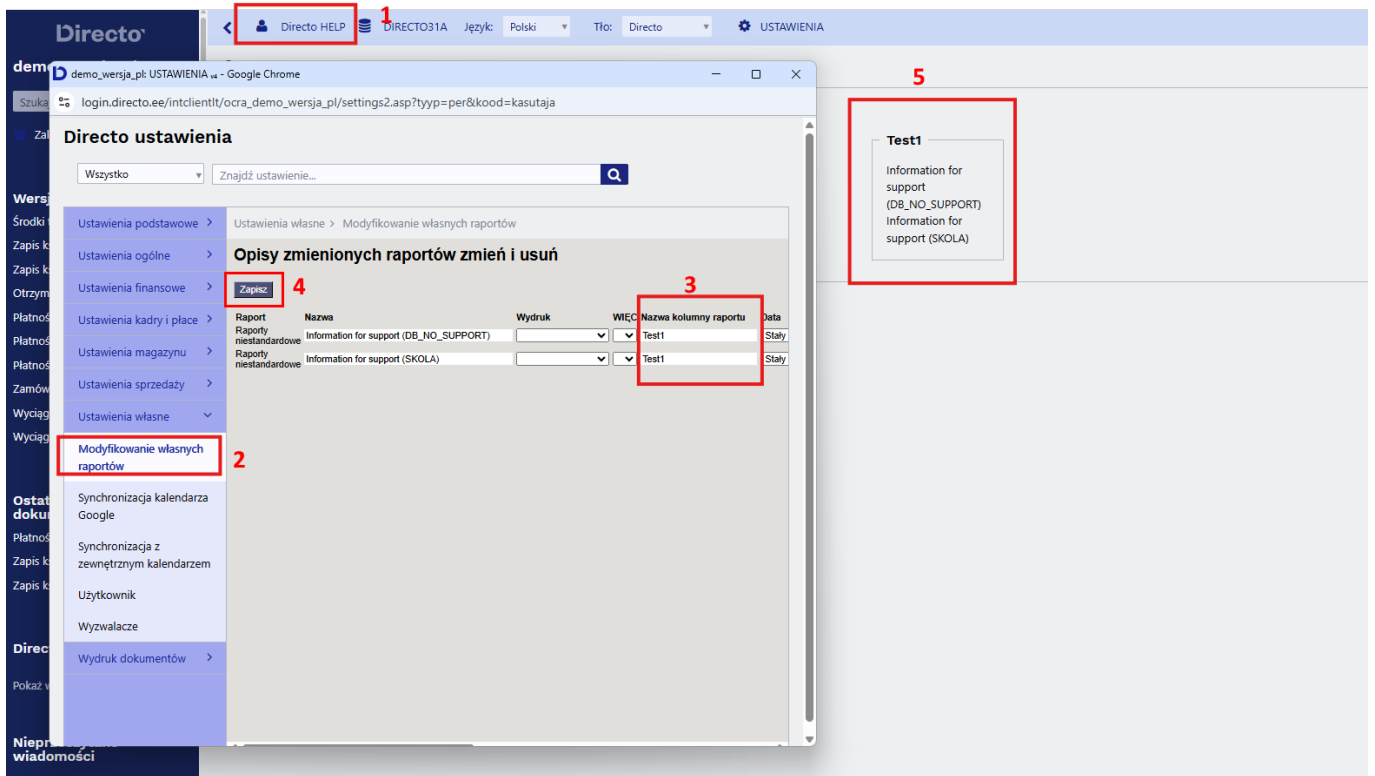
Directo

Directo HELP 1 DIRECTO31A Język: Polski Tło: Directo USTAWIENIA

demo_wersja_pl: USTAWIENIA - Google Chrome

login.directo.ee/intclientlt/ocra_demo_wersja_pl/settings2.asp?tyyp=per&kood=kasutaja

Directo ustawienia

Wszystko

Znajdź ustawienie...

Ustawienia podstawowe

Ustawienia ogólne

Ustawienia finansowe

Ustawienia kadry i płace

Ustawienia magazynu

Ustawienia sprzedaży

Ustawienia własne

Modyfikowanie własnych raportów 2

Synchronizacja kalendarza Google

Synchronizacja z zewnętrznym kalendarzem

Użytkownik

Wyzwalacze

Wydruk dokumentów

Ustawienia własne > Modyfikowanie własnych raportów

Opisy zmienionych raportów zmień i usuń

Zapisz 4

3

| Raport | Nazwa | Wydruk | WIĘC | Nazwa kolumny raportu | Data |
|---|---|---|---|---|---|
| Raporty niestandardowe | Information for support (DB_NO_SUPPORT) | | | Test1 | Stały |
| Raporty niestandardowe | Information for support (SKOLA) | | | Test1 | Stały |

5

Test1

Information for support (DB_NO_SUPPORT) Information for support (SKOLA)

dem

Szuka

Zal

Wers

Środki

Zapis k

Zapis k

Otrzym

Płatnoś

Płatnoś

Płatnoś

Zamów

Wyciąg

Wyciąg

Ostat doku

Płatnoś

Zapis k

Zapis k

Direc

Pokaż w

Niepr wiadomości